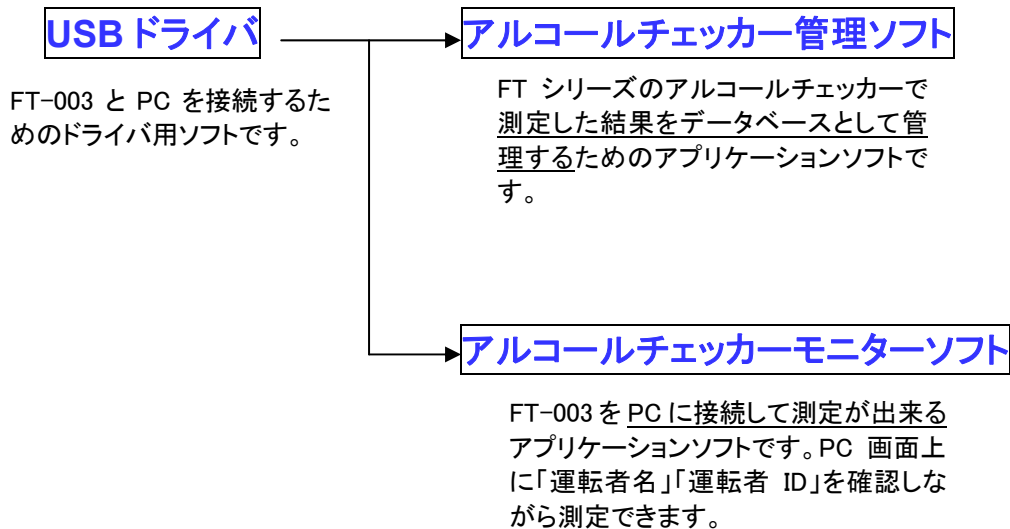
USB ドライバ

FT-003 と PC を接続するためのドライバ用ソフトです。

アルコールチェッカー管理ソフト

FT シリーズのアルコールチェッカーで測定した結果をデータベースとして管理するためのアプリケーションソフトです。

アルコールチェッカーモニターソフト

FT-003 を PC に接続して測定が出来るアプリケーションソフトです。PC 画面上に「運転者名」「運転者 ID」を確認しながら測定できます。